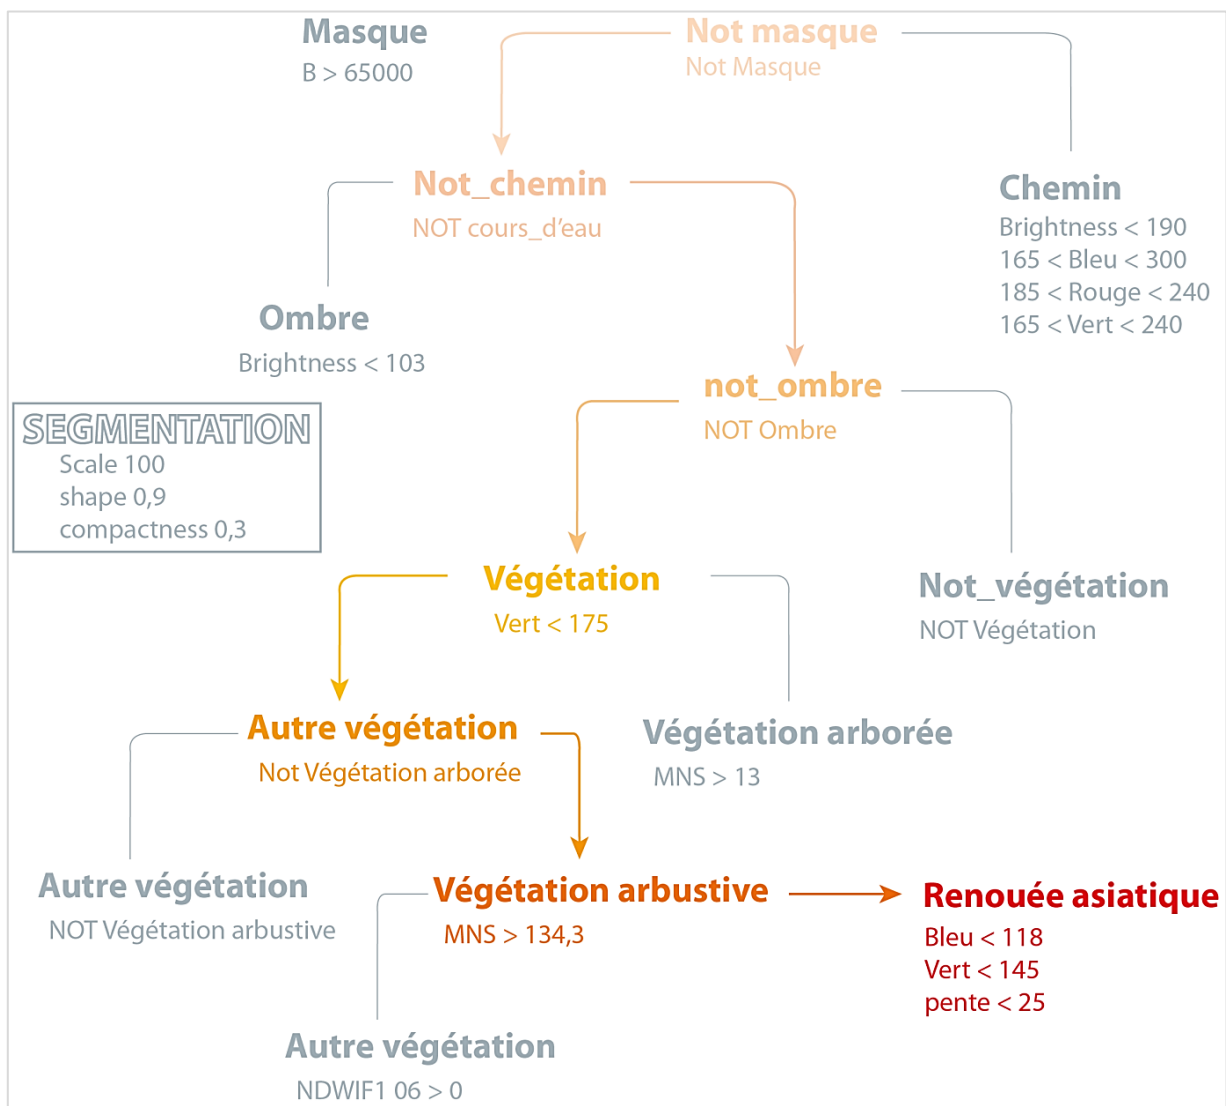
Masque
B > 65000

Not masque
Not Masque

Not_chemin
NOT cours_d'eau

Chemin
Brightness < 190
165 < Bleu < 300
185 < Rouge < 240
165 < Vert < 240

Ombre
Brightness < 103

SEGMENTATION
Scale 100
shape 0,9
compactness 0,3

not_ombre
NOT Ombre

Végétation
Vert < 175

Not_végétation
NOT Végétation

Autre végétation
Not Végétation arborée

Végétation arborée
MNS > 13

Autre végétation
NOT Végétation arbustive

Végétation arbustive
MNS > 134,3

Renouée asiatique
Bleu < 118
Vert < 145
pente < 25

Autre végétation
NDWIF1 06 > 0